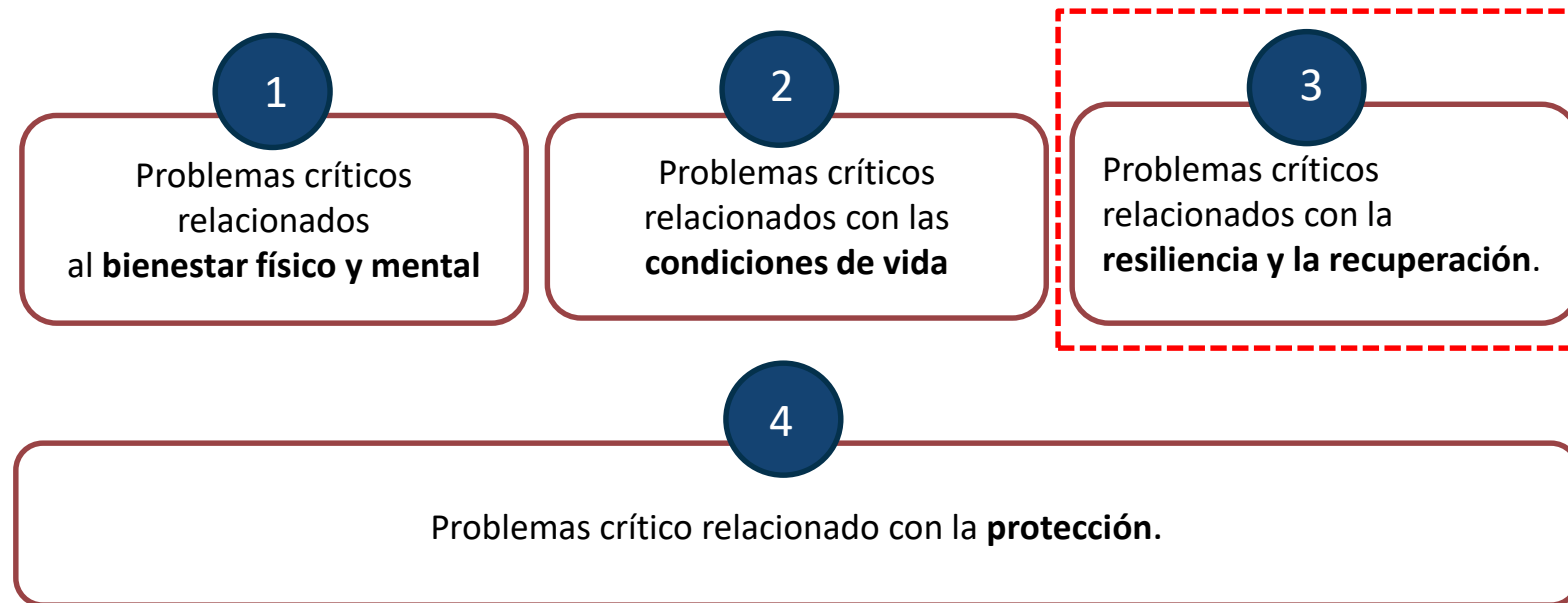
1

Problemas críticos relacionados al **bienestar físico y mental**

2

Problemas críticos relacionados con las **condiciones de vida**

3

Problemas críticos relacionados con la **resiliencia y la recuperación**.

4

Problemas crítico relacionado con la **protección**.